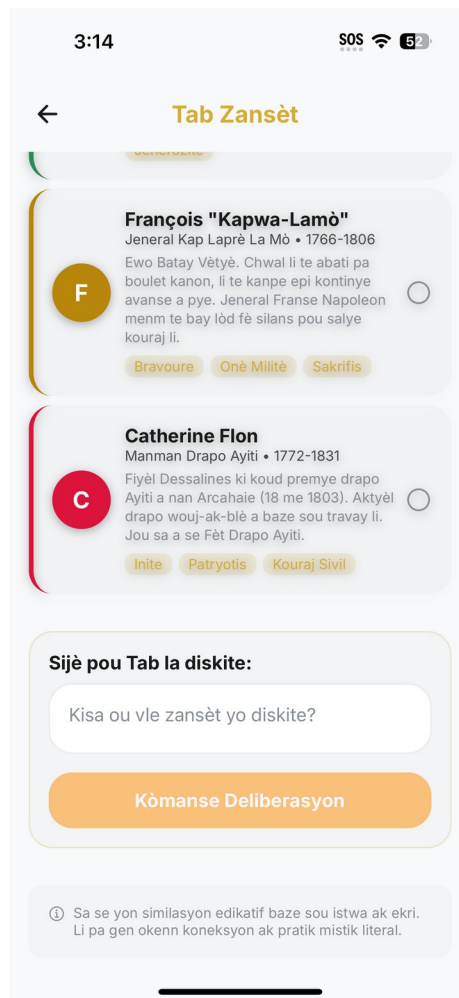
3:14

SOS 52

Tab Zansèt

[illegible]

F

François "Kapwa-Lamò"

Jeneral Kap Laprè La Mò • 1766-1806

Ewo Batay Vètyè. Chwal li te abati pa boulet kanon, li te kanpe epi kontinye avanse a pye. Jeneral Franse Napoleon menm te bay lòd fè silans pou salye kouraj li.

Bravoure Onè Militè Sakrifis

C

Catherine Flon

Manman Drapo Ayiti • 1772-1831

Fiyèl Dessalines ki koud premye drapo Ayiti a nan Arcahaie (18 me 1803). Aktyèl drapo wouj-ak-blè a baze sou travay li. Jou sa a se Fèt Drapo Ayiti.

Inite Patryotis Kouraj Sivil

Sijè pou Tab la diskite:

Kisa ou vle zansèt yo diskite?

Kòmanse Deliberasyon

Sa se yon similasyon edikatif baze sou istwa ak ekri. Li pa gen okenn koneksyon ak pratik mistik literal.